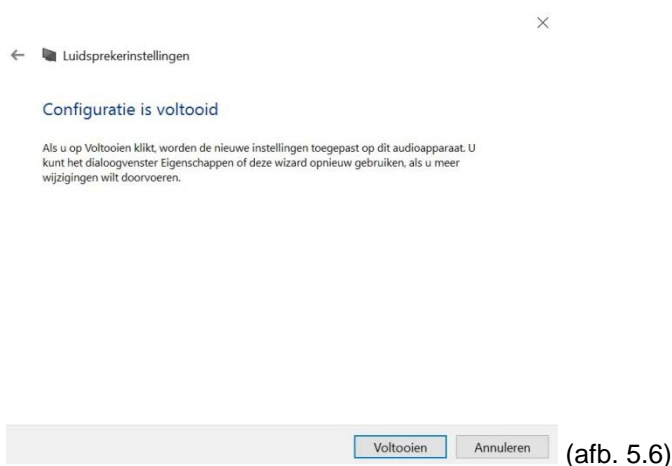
×

← Luidsprekerinstellingen

Configuratie is voltooid

Als u op Voltooien klikt, worden de nieuwe instellingen toegepast op dit audioapparaat. U kunt het dialoogvenster Eigenschappen of deze wizard opnieuw gebruiken, als u meer wijzigingen wilt doorvoeren.

Voltooien Annuleren (afb. 5.6)